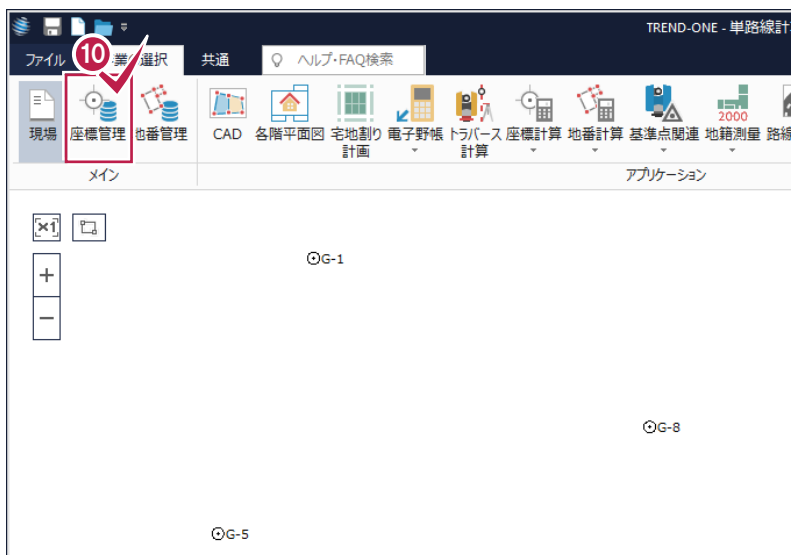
TREND-ONE - 単路線計

ファイル 10 業選択 共通 ヘルプ・FAQ検索

現場 座標管理 地番管理 CAD 各階平面図 宅地割り計画 電子野帳 トラバース計算 座標計算 地番計算 基準点関連 地籍測量 路線

2000

メイン アプリケーション

×1

+

−

G-1

G-8

G-5